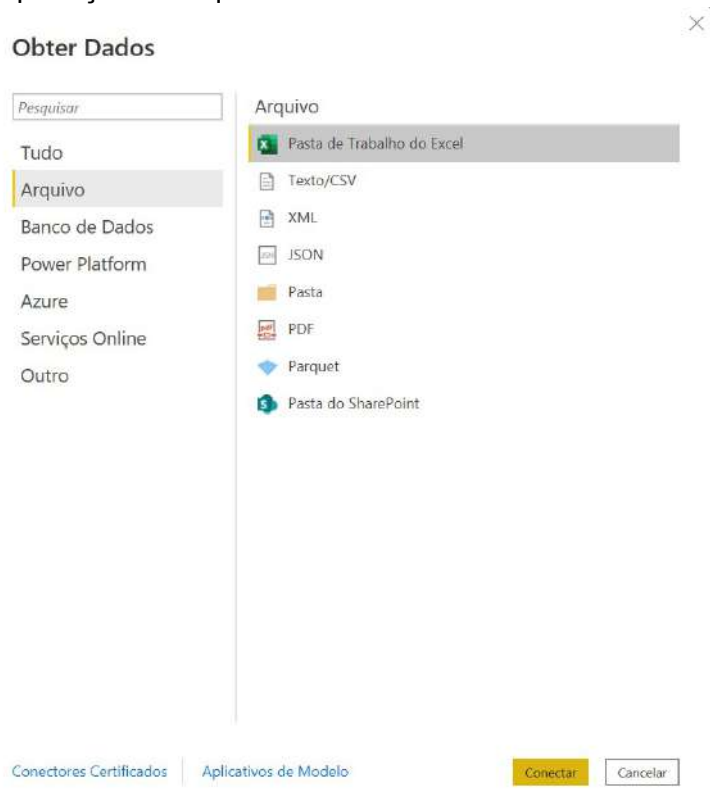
Obter Dados

Pesquisar

Tudo

Arquivo

Banco de Dados

Power Platform

Azure

Serviços Online

Outro

Arquivo

Pasta de Trabalho do Excel

Texto/CSV

XML

JSON

Pasta

PDF

Parquet

Pasta do SharePoint

Conectores Certificados

Aplicativos de Modelo

Conectar

Cancelar